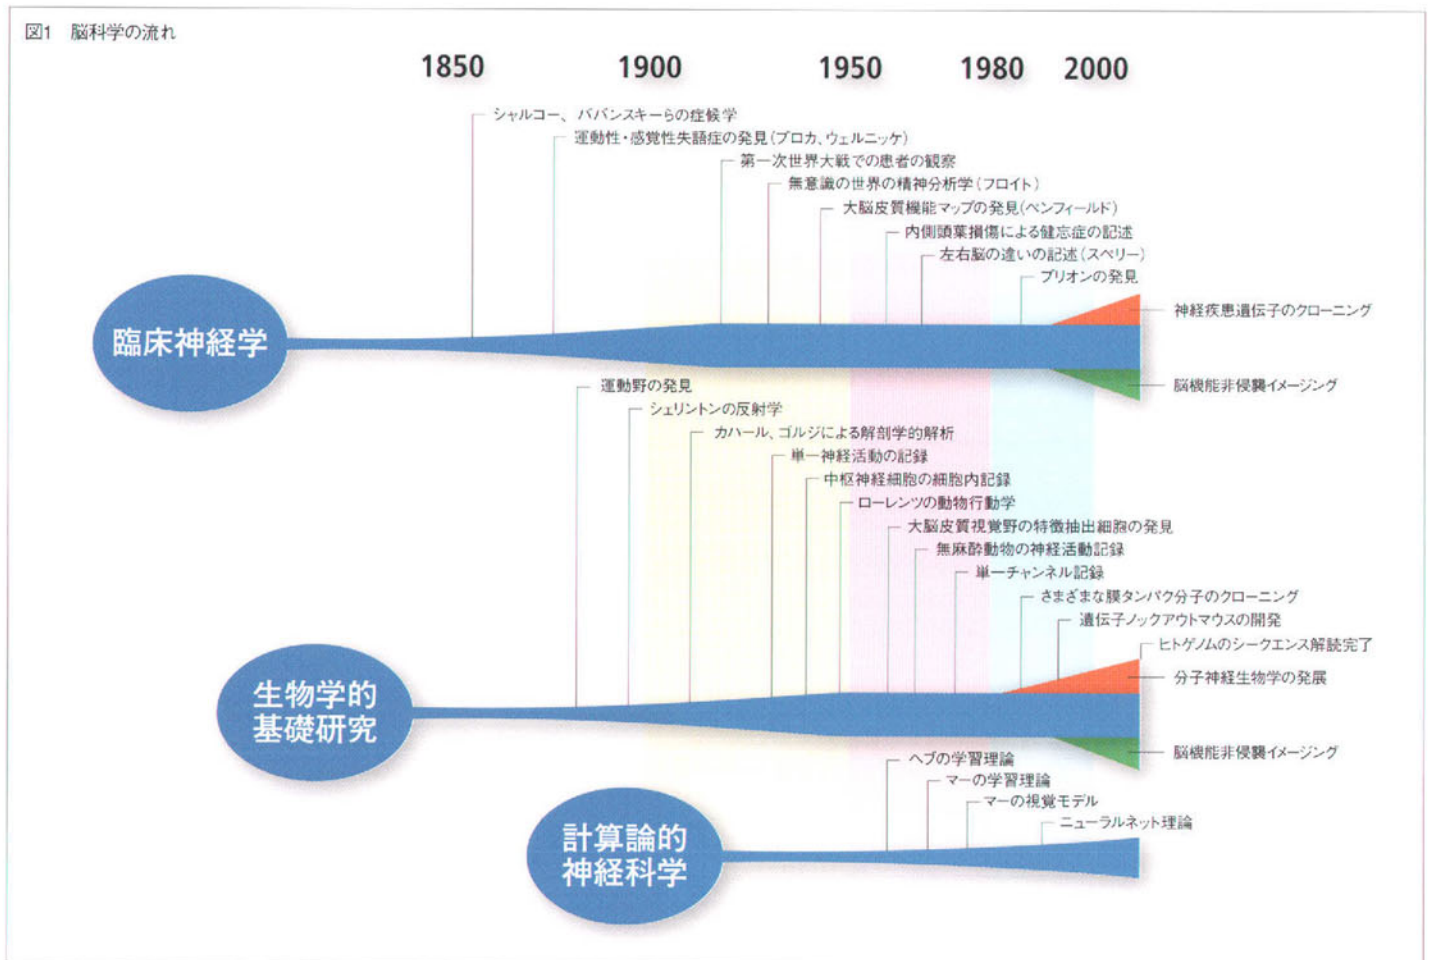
図1 脳科学の流れ

1850 1900 1950 1980 2000

シャルコー、バビンスキーらの症候学
運動性・感覚性失語症の発見（ブロカ、ウェルニッケ）
第一次世界大戦での患者の観察
無意識の世界の精神分析学（フロイト）
大脳皮質機能マップの発見（ペンフィールド）
内側頭葉損傷による健忘症の記述
左右脳の違いの記述（スペリー）
プリオンの発見

臨床神経学

神経疾患遺伝子のクローニング
脳機能非侵襲イメージング

運動野の発見
シェリントンの反射学
カハール、ゴルジによる解剖学的解析
単一神経活動の記録
中枢神経細胞の細胞内記録
ローレンツの動物行動学
大脳皮質視覚野の特徴抽出細胞の発見
無麻酔動物の神経活動記録
単一チャンネル記録
さまざまな膜タンパク分子のクローニング
遺伝子ノックアウトマウスの開発
ヒトゲノムのシークエンス解読完了

生物学的基礎研究

分子神経生物学の発展
脳機能非侵襲イメージング

ヘブの学習理論
マーの学習理論
マーの視覚モデル
ニューラルネット理論

計算論的神経科学